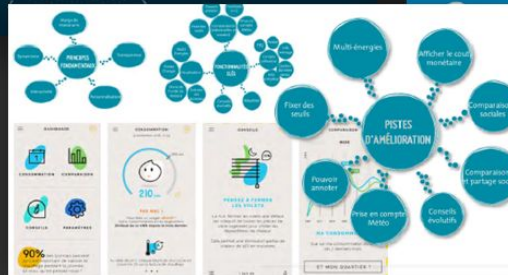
PRINCIPES FONDAMENTAUX

FONCTIONNALITÉS

Multi-énergies

Afficher le cout monétaire

Fixer des seuils

PISTES D'AMÉLIORATION

Comparaisons sociales

Pouvoir annoter

Comparaison et partage social

Prise en compte Météo

Conseils évolutifs

CONSOMMATION

COMPARAISON

CONSEILS

PARAMÈTRES

210

90%

ET MOI QUANTITÉ ?